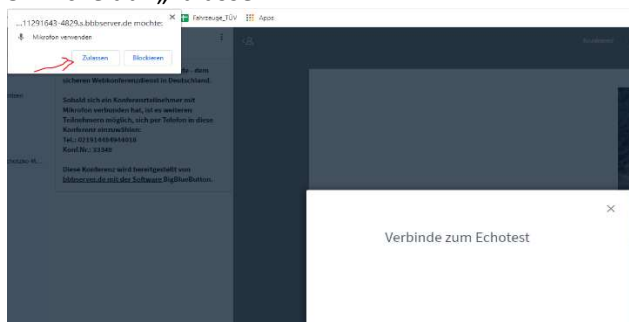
...11291643-4829.a.bbbserver.de möchte:
Mikrofon verwenden
Zulassen
Blockieren
×
Fahrzeuge_TÜV
Apps

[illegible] sicheren Webkonferenzdienst in Deutschland.

Sobald sich ein Konferenzteilnehmer mit Mikrofon verbunden hat, ist es weiteren Teilnehmern möglich, sich per Telefon in diese Konferenz einzuwählen:
Tel.: 021914494954010
Konf.Nr.: 31342

Diese Konferenz wird bereitgestellt von bbbserver.de mit der Software BigBlueButton.

×
Verbinde zum Echotest